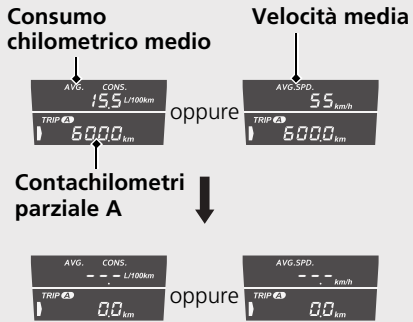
Consumo chilometrico medio

Velocità media

AVG. CONS.
15.5 L/100km
TRIP A
600.0 km

oppure

AVG.SPD.
55 km/h
TRIP A
600.0 km

Contachilometri parziale A

AVG. CONS.
- - . - L/100km
TRIP A
0.0 km

oppure

AVG.SPD.
- - - km/h
TRIP A
0.0 km